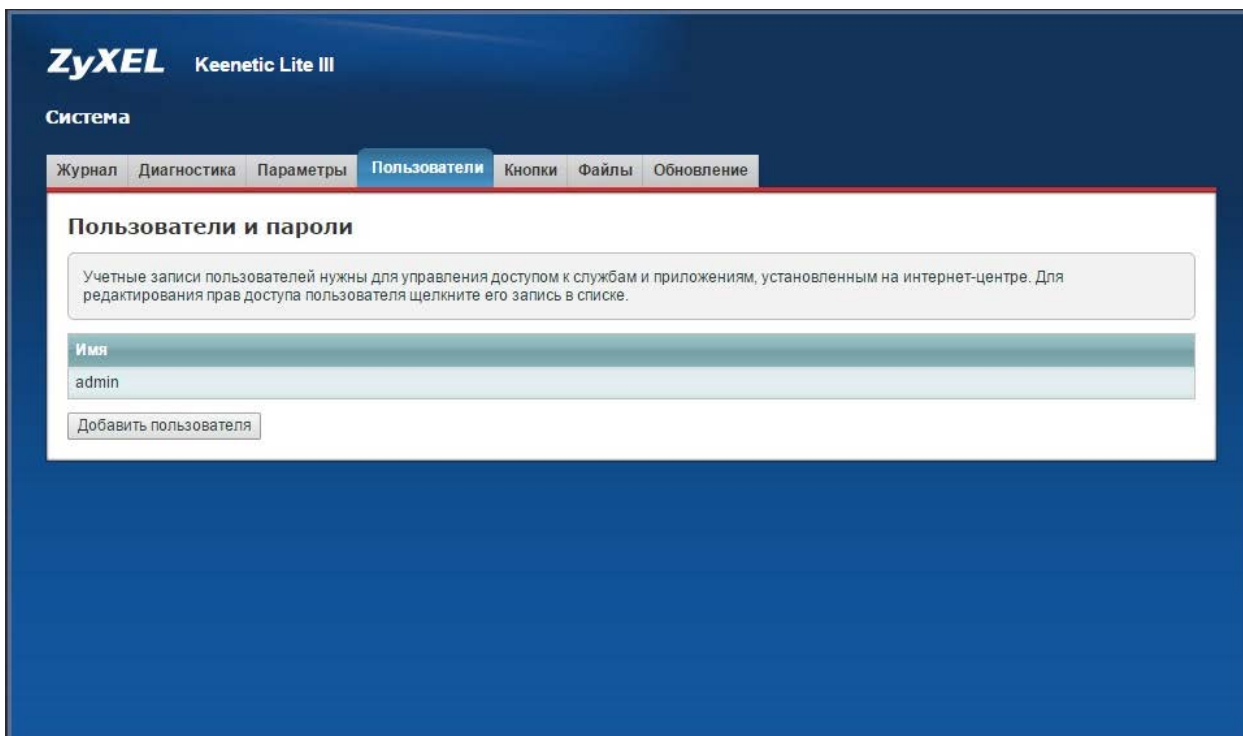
ZyXEL Keenetic Lite III

Система

Журнал Диагностика Параметры Пользователи Кнопки Файлы Обновление

Пользователи и пароли

Учетные записи пользователей нужны для управления доступом к службам и приложениям, установленным на интернет-центре. Для редактирования прав доступа пользователя щелкните его запись в списке.

| Имя |
|---|
| admin |

Добавить пользователя